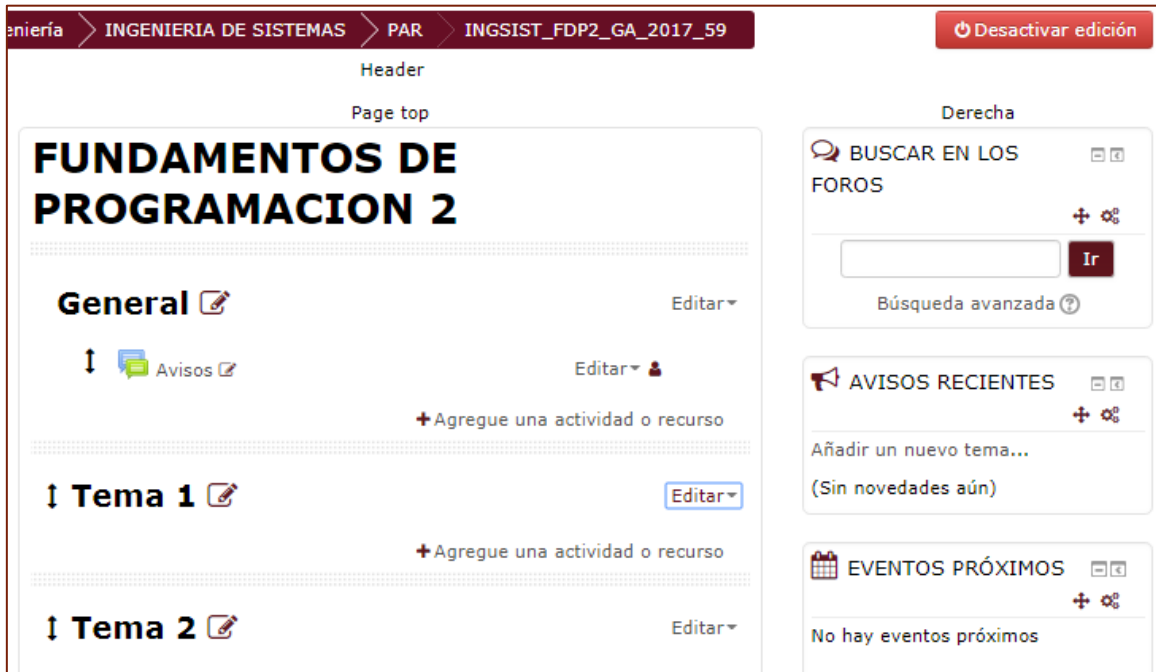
eniería INGENIERIA DE SISTEMAS PAR INGSIST_FDP2_GA_2017_59

Desactivar edición

Header

Page top

Derecha

FUNDAMENTOS DE PROGRAMACION 2

General

Editar

Avisos

Editar

Agregue una actividad o recurso

Tema 1

Editar

Agregue una actividad o recurso

Tema 2

Editar

BUSCAR EN LOS FOROS

Ir

Búsqueda avanzada

AVISOS RECIENTES

Añadir un nuevo tema...

(Sin novedades aún)

EVENTOS PRÓXIMOS

No hay eventos próximos